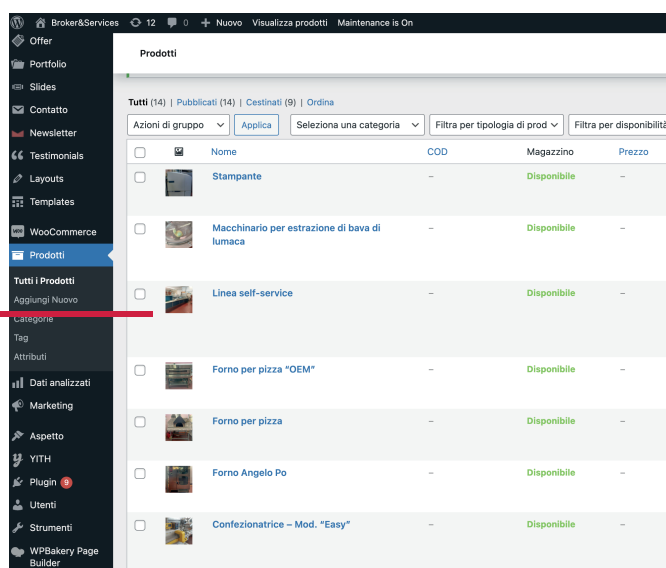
Broker&Services 12 0 Nuovo Visualizza prodotti Maintenance is On

Offer
Portfolio
Slides
Contatto
Newsletter
Testimonials
Layouts
Templates
WooCommerce
Prodotti
Tutti i Prodotti
Aggiungi Nuovo
Categorie
Tag
Attributi
Dati analizzati
Marketing
Aspetto
YITH
Plugin 9
Utenti
Strumenti
WPBakery Page Builder

Prodotti

Tutti (14) | Pubblicati (14) | Cestinati (9) | Ordina

Azioni di gruppo | Applica | Seleziona una categoria | Filtra per tipologia di prod | Filtra per disponibilità

| | | Nome | COD | Magazzino | Prezzo |
|---|---|---|---|---|---|
| | | Stampante | – | Disponibile | – |
| | | Macchinario per estrazione di bava di lumaca | – | Disponibile | – |
| | | Linea self-service | – | Disponibile | – |
| | | Forno per pizza "OEM" | – | Disponibile | – |
| | | Forno per pizza | – | Disponibile | – |
| | | Forno Angelo Po | – | Disponibile | – |
| | | Confezionatrice – Mod. "Easy" | – | Disponibile | – |